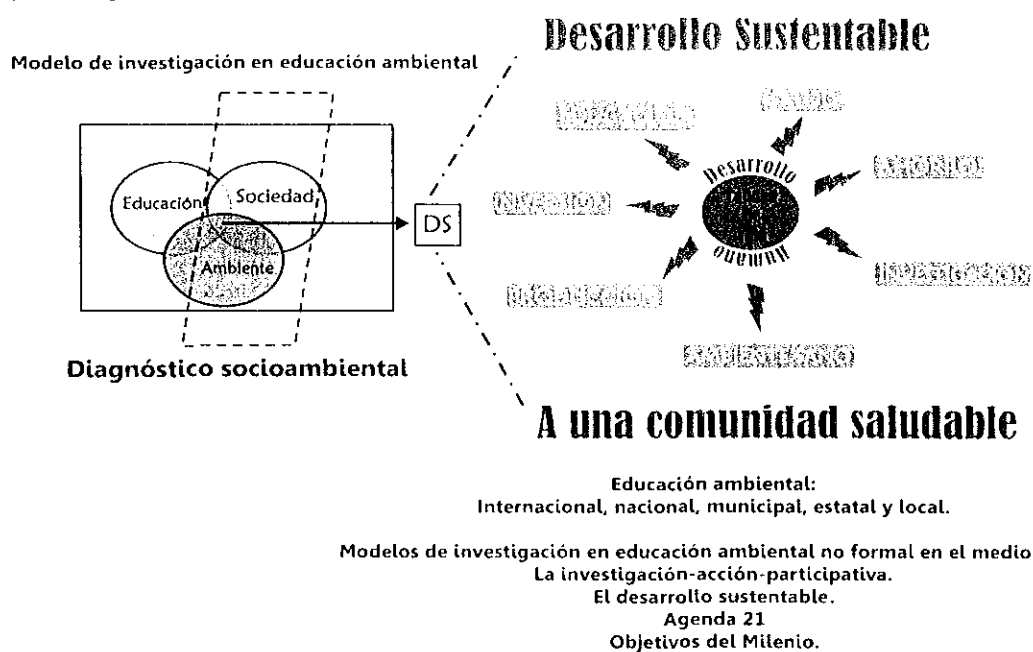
Desarrollo Sustentable

Modelo de investigación en educación ambiental

Educación

Sociedad

Ambiente

DS

Diagnóstico socioambiental

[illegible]

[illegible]

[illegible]

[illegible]

Desarrollo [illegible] Humano

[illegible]

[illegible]

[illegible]

A una comunidad saludable

Educación ambiental:
Internacional, nacional, municipal, estatal y local.

Modelos de investigación en educación ambiental no formal en el medio
La investigación-acción-participativa.
El desarrollo sustentable.
Agenda 21
Objetivos del Milenio.